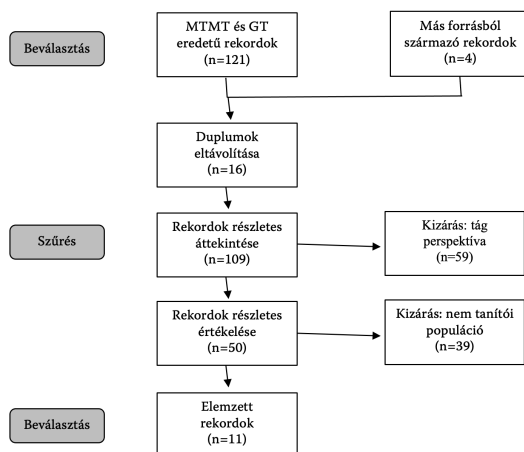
Beválasztás

MTMT és GT eredetű rekordok (n=121)

Más forrásból származó rekordok (n=4)

Duplumok eltávolítása (n=16)

Szűrés

Rekordok részletes áttekintése (n=109)

Kizárás: tág perspektíva (n=59)

Rekordok részletes értékelése (n=50)

Kizárás: nem tanítói populáció (n=39)

Beválasztás

Elemzett rekordok (n=11)